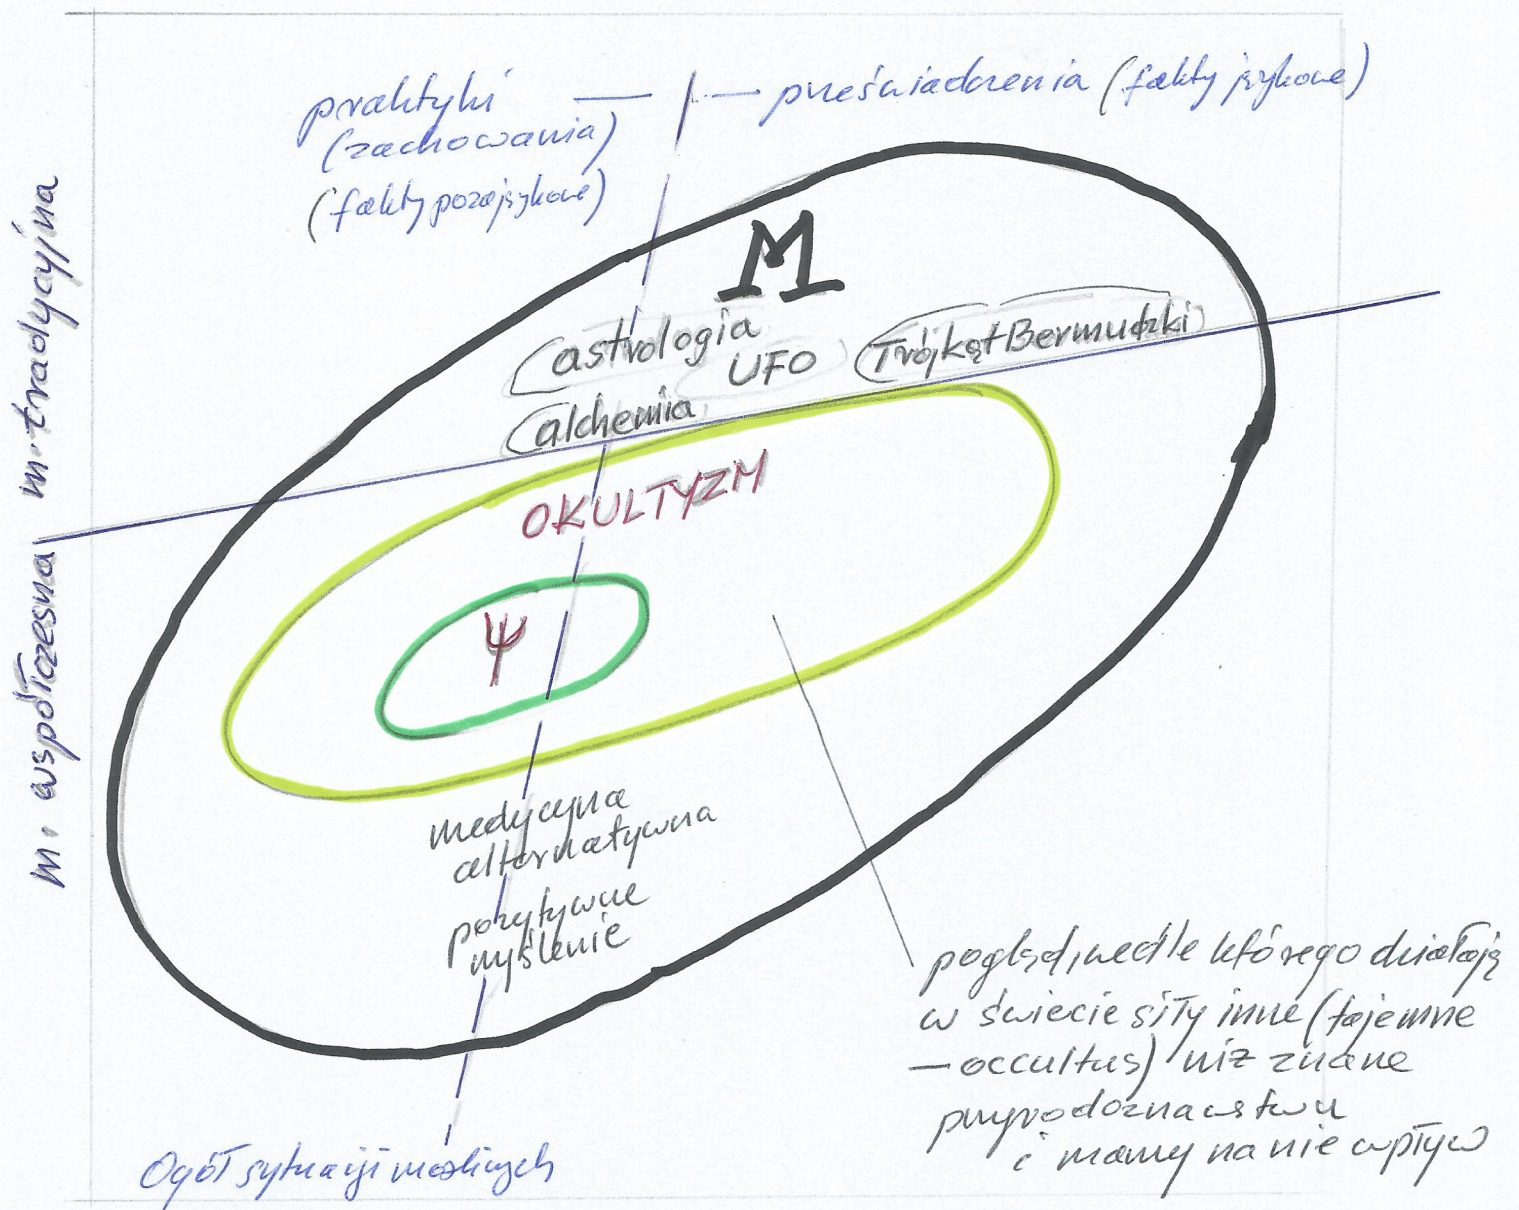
praktyki (zachowania) (fakty pozajęzykowe)

przeświadczenia (fakty językowe)

m. tradycyjna

m. współczesna

M

astrologia

UFO

Trójkąt Bermudzki

alchemia

OKULTYZM

Ψ

medycyna alternatywna

pozytywne myślenie

poglądy, wedle którego działają w świecie siły inne (tajemne – occultus) niż znane przyrodoznawstwu i mamy na nie wpływ

Ogół sytuacji możliwych